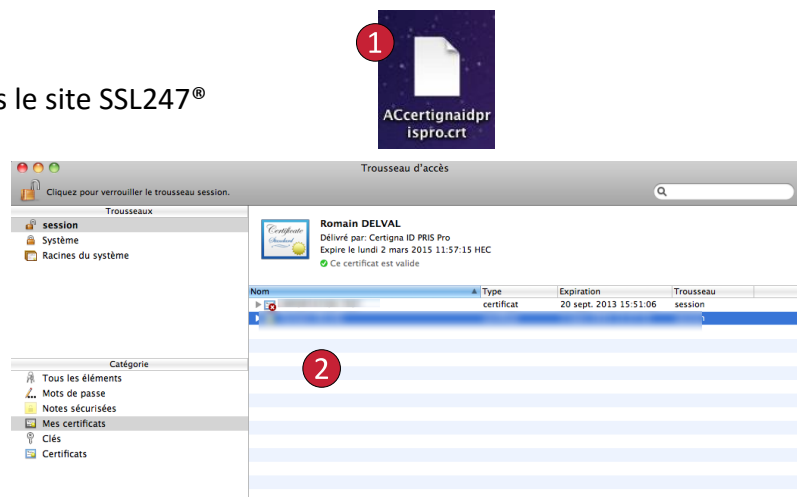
s le site SSL247®

1

ACcertignaidprispro.crt

Trousseau d'accès

Cliquez pour verrouiller le trousseau session.

Trousseaux
session
Système
Racines du système

Catégorie
Tous les éléments
Mots de passe
Notes sécurisées
Mes certificats
Clés
Certificats

Certificate Standard

Romain DELVAL
Délivré par: Certigna ID PRIS Pro
Expire le lundi 2 mars 2015 11:57:15 HEC
Ce certificat est valide

| Nom | Type | Expiration | Trousseau |
|---|---|---|---|
| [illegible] | certificat | 20 sept. 2013 15:51:06 | session |
| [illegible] | | | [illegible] |

2